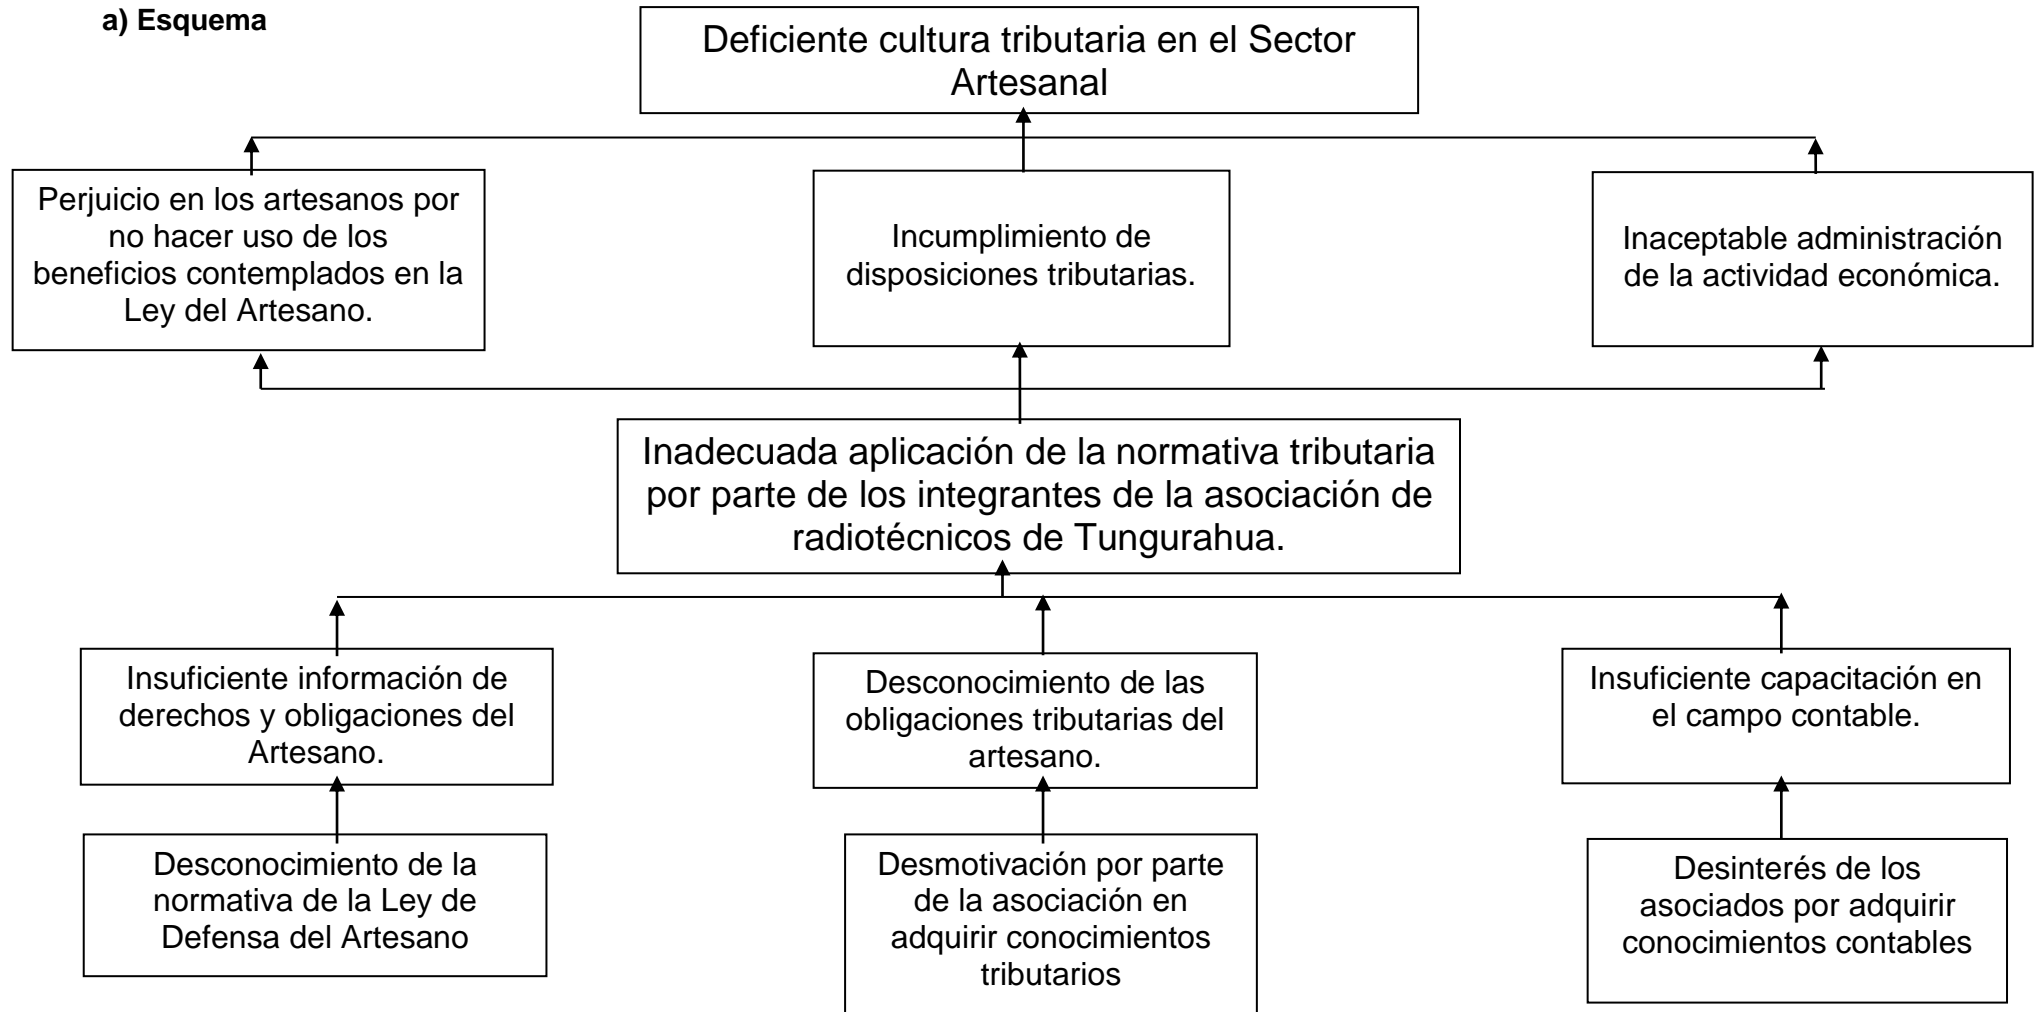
a) Esquema

Deficiente cultura tributaria en el Sector Artesanal

Perjuicio en los artesanos por no hacer uso de los beneficios contemplados en la Ley del Artesano.

Incumplimiento de disposiciones tributarias.

Inaceptable administración de la actividad económica.

Inadecuada aplicación de la normativa tributaria por parte de los integrantes de la asociación de radiotécnicos de Tungurahua.

Insuficiente información de derechos y obligaciones del Artesano.

Desconocimiento de las obligaciones tributarias del artesano.

Insuficiente capacitación en el campo contable.

Desconocimiento de la normativa de la Ley de Defensa del Artesano

Desmotivación por parte de la asociación en adquirir conocimientos tributarios

Desinterés de los asociados por adquirir conocimientos contables